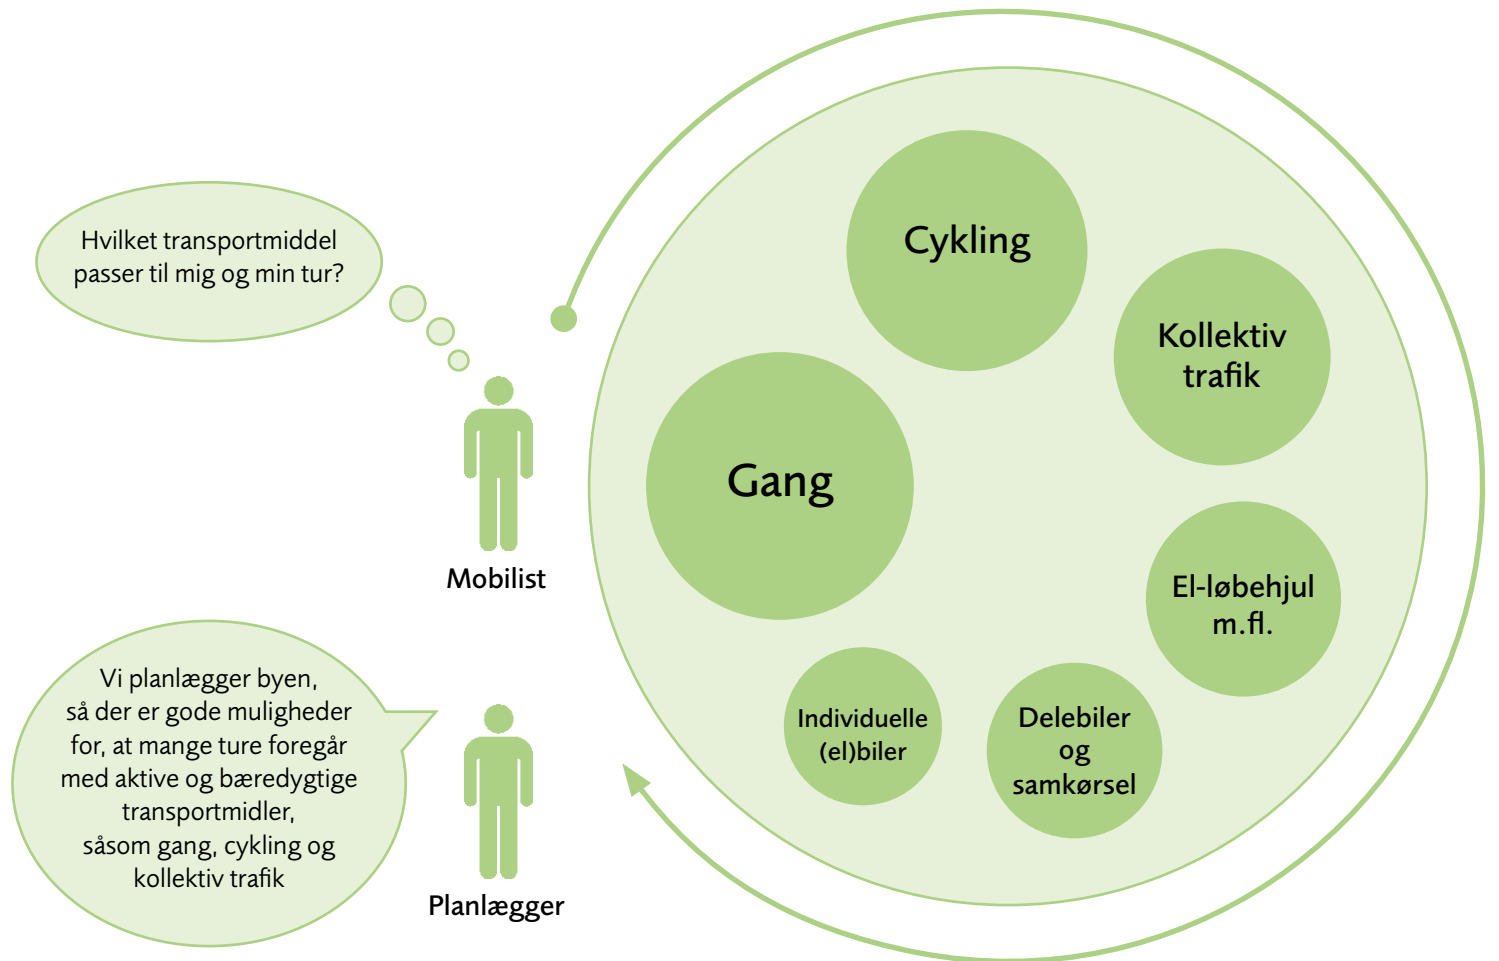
Hvilket transportmiddel passer til mig og min tur?

Mobilist

Vi planlægger byen, så der er gode muligheder for, at mange ture foregår med aktive og bæredygtige transportmidler, såsom gang, cykling og kollektiv trafik

Planlægger

Cykling

Kollektiv trafik

Gang

El-løbehjul m.fl.

Individuelle (el)biler

Delebiler og samkørsel